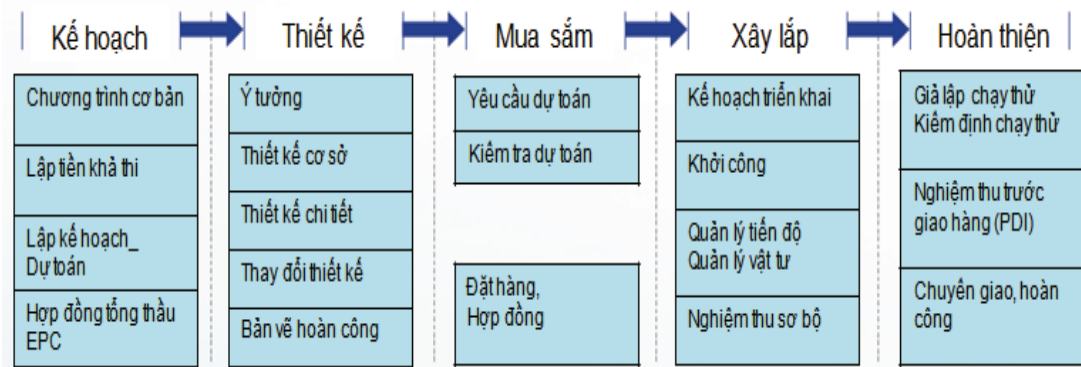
Kế hoạch

Chương trình cơ bản

Lập tiền khả thi

Lập kế hoạch_ Dự toán

Hợp đồng tổng thầu EPC

Thiết kế

Ý tưởng

Thiết kế cơ sở

Thiết kế chi tiết

Thay đổi thiết kế

Bản vẽ hoàn công

Mua sắm

Yêu cầu dự toán

Kiểm tra dự toán

Đặt hàng, Hợp đồng

Xây lắp

Kế hoạch triển khai

Khởi công

Quản lý tiến độ
Quản lý vật tư

Nghiệm thu sơ bộ

Hoàn thiện

Giả lập chạy thử
Kiểm định chạy thử

Nghiệm thu trước giao hàng (PDI)

Chuyển giao, hoàn công